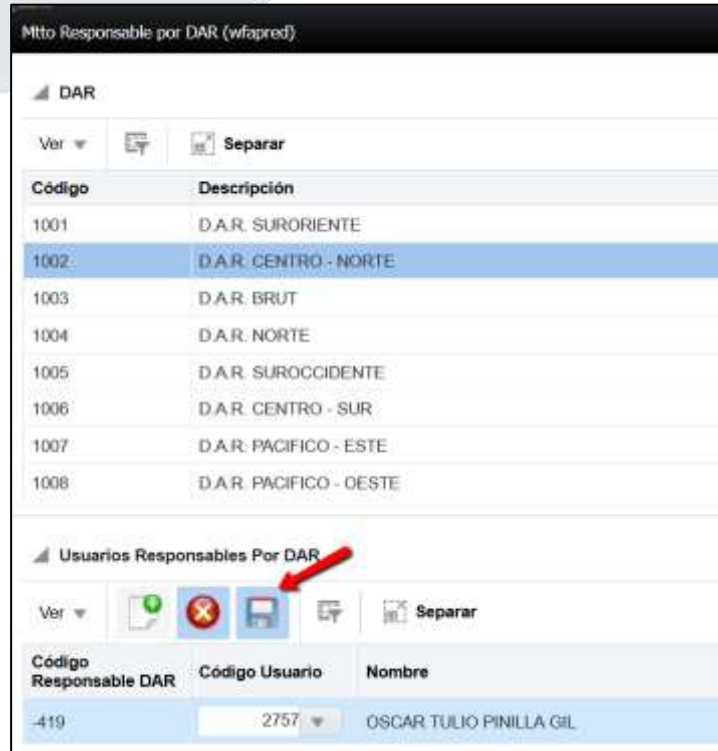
Mtto Responsable por DAR (wfapred)

DAR

Ver Separar

| Código | Descripción |
|---|---|
| 1001 | D.A.R. SURORIENTE |
| 1002 | D.A.R. CENTRO - NORTE |
| 1003 | D.A.R. BRUT |
| 1004 | D.A.R. NORTE |
| 1005 | D.A.R. SUROCCIDENTE |
| 1006 | D.A.R. CENTRO - SUR |
| 1007 | D.A.R. PACIFICO - ESTE |
| 1008 | D.A.R. PACIFICO - OESTE |

Usuarios Responsables Por DAR

Ver Separar

| Código Responsable DAR | Código Usuario | Nombre |
|---|---|---|
| -419 | 2757 | OSCAR TULIO PINILLA GIL |